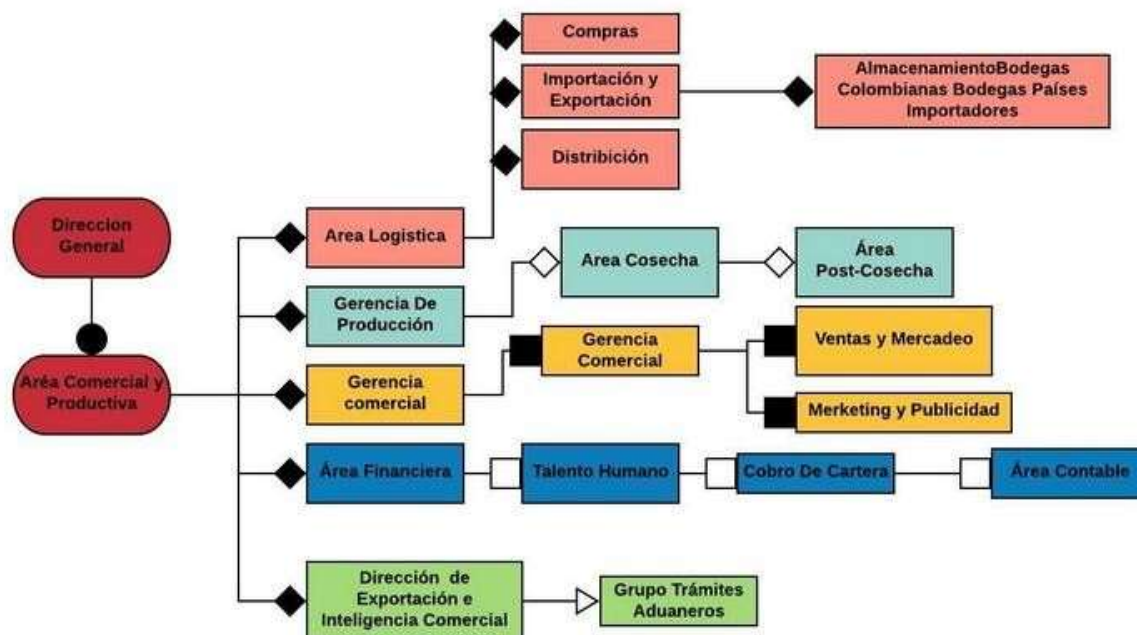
Compras

Importación y Exportación

AlmacenamientoBodegas Colombianas Bodegas Países Importadores

Distribición

Direccion General

Area Logistica

Area Cosecha

Área Post-Cosecha

Gerencia De Producción

Gerencia Comercial

Ventas y Mercadeo

Aréa Comercial y Productiva

Gerencia comercial

Merketing y Publicidad

Área Financiera

Talento Humano

Cobro De Cartera

Área Contable

Dirección de Exportación e Inteligencia Comercial

Grupo Trámites Aduaneros